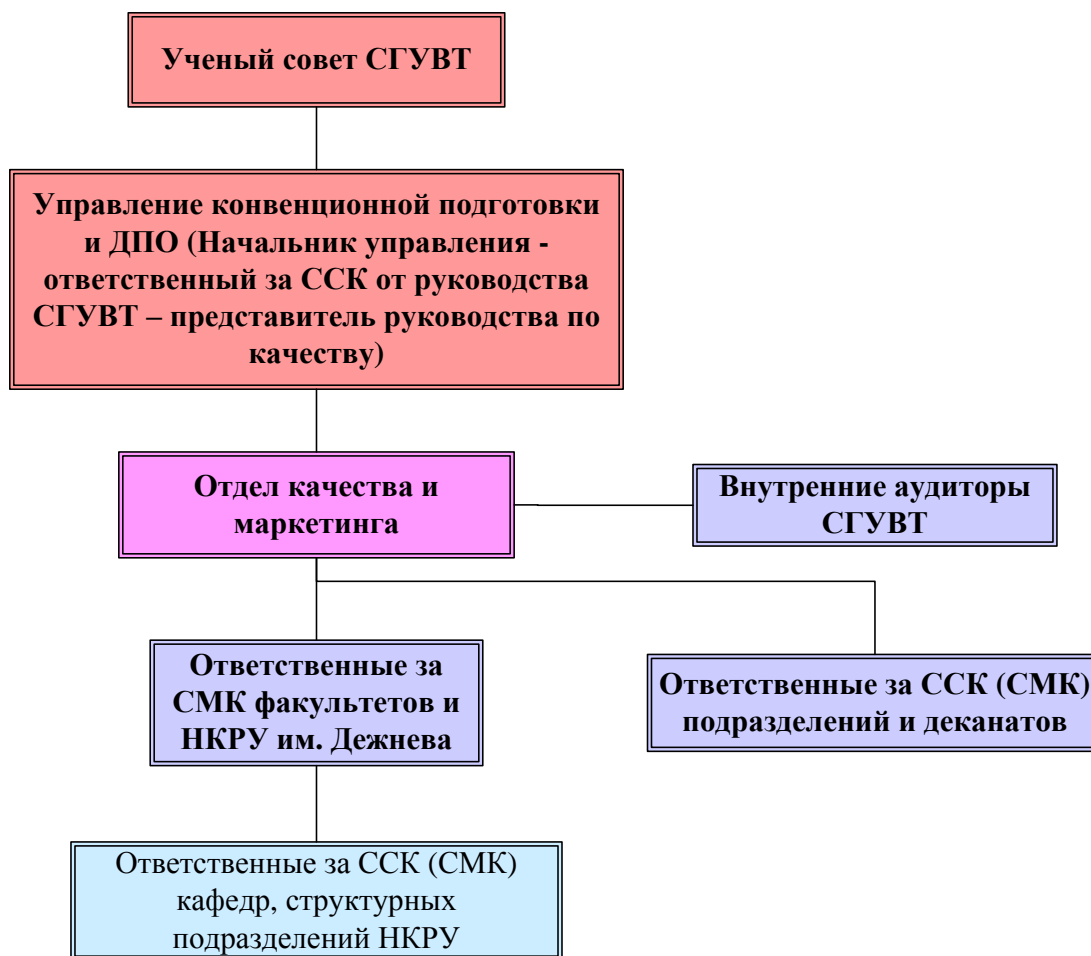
Ученый совет СГУВТ

Управление конвенционной подготовки и ДПО (Начальник управления - ответственный за ССК от руководства СГУВТ – представитель руководства по качеству)

Отдел качества и маркетинга

Внутренние аудиторы СГУВТ

Ответственные за СМК факультетов и НКРУ им. Дежнева

Ответственные за ССК (СМК) подразделений и деканатов

Ответственные за ССК (СМК) кафедр, структурных подразделений НКРУ